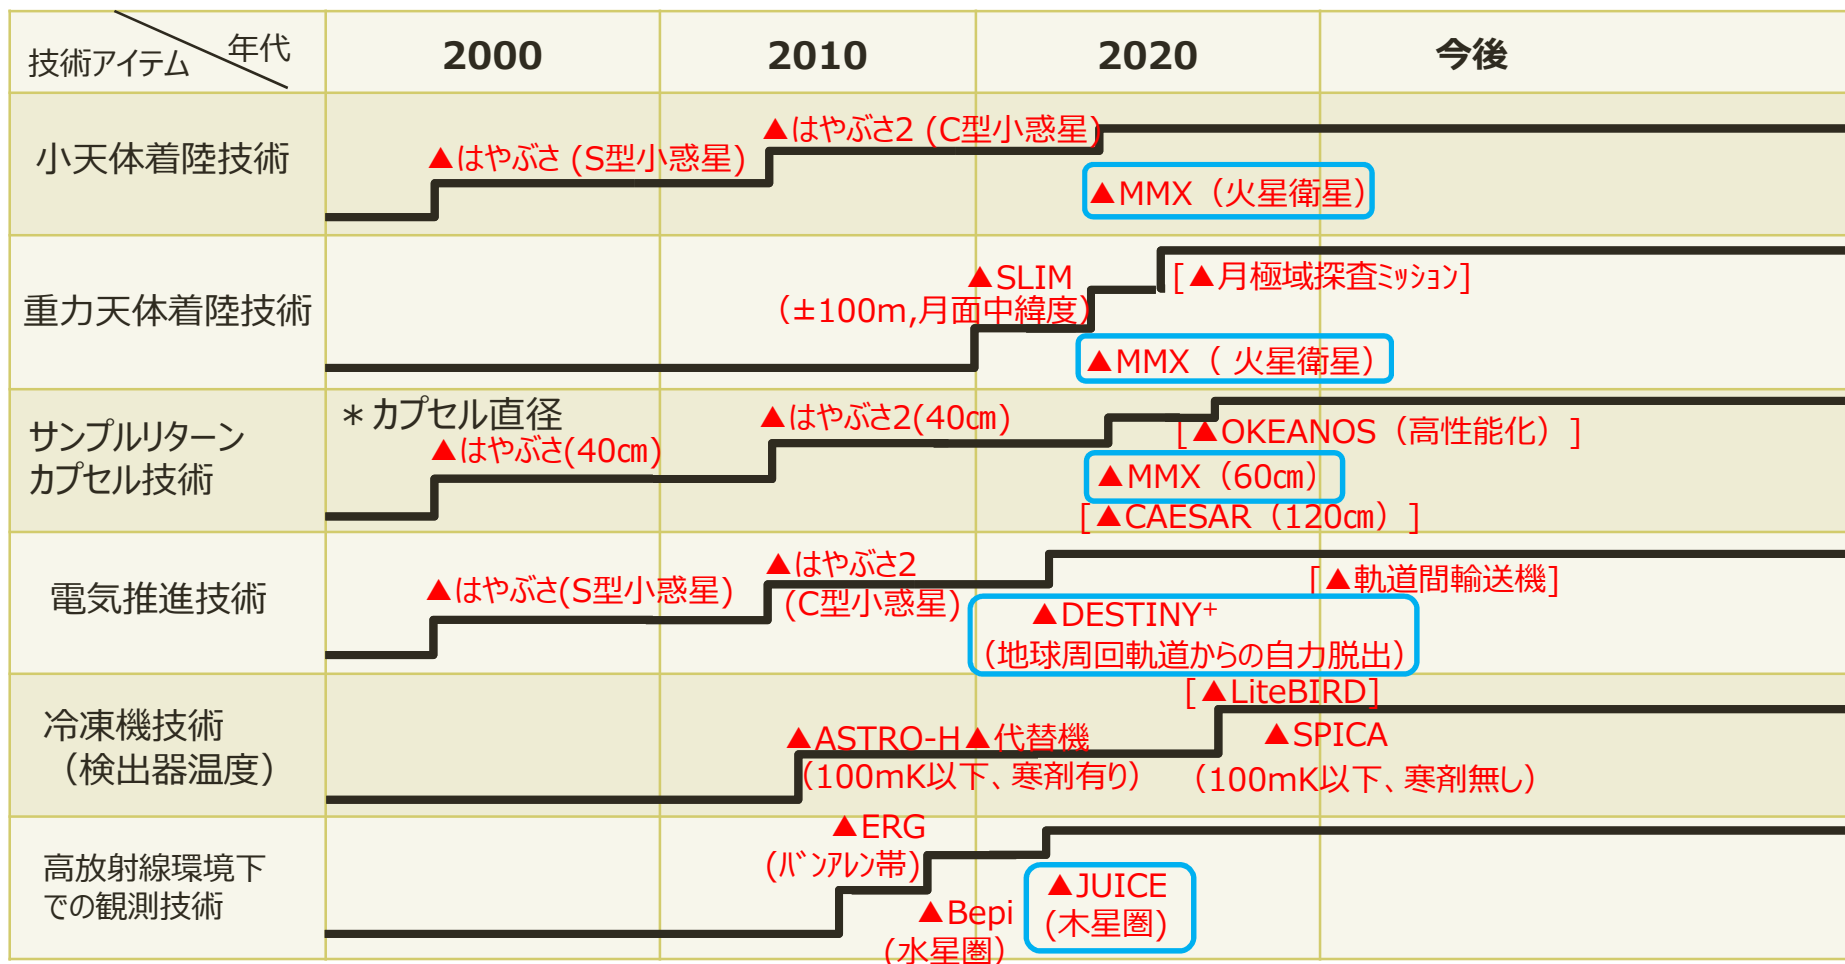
| 技術アイテム 年代 | 2000 | 2010 | 2020 | 今後 |
|---|---|---|---|---|
| 小天体着陸技術 | ▲はやぶさ (S型小惑星) | ▲はやぶさ2 (C型小惑星) | ▲MMX（火星衛星） | |
| 重力天体着陸技術 | | ▲SLIM（±100m,月面中緯度） | ▲MMX（ 火星衛星） | [▲月極域探査ﾐｯｼｮﾝ] |
| サンプルリターンカプセル技術 | ＊カプセル直径 ▲はやぶさ(40cm) | ▲はやぶさ2(40cm) | ▲MMX（60cm） | [▲OKEANOS（高性能化）] [▲CAESAR（120cm）] |
| 電気推進技術 | ▲はやぶさ(S型小惑星) | ▲はやぶさ2（C型小惑星） | ▲DESTINY⁺（地球周回軌道からの自力脱出） | [▲軌道間輸送機] |
| 冷凍機技術（検出器温度） | | ▲ASTRO-H ▲代替機（100mK以下、寒剤有り） | [▲LiteBIRD] ▲SPICA（100mK以下、寒剤無し） | |
| 高放射線環境下での観測技術 | | ▲ERG（ﾊﾞﾝｱﾚﾝ帯） ▲Bepi（水星圏） | ▲JUICE（木星圏） | |